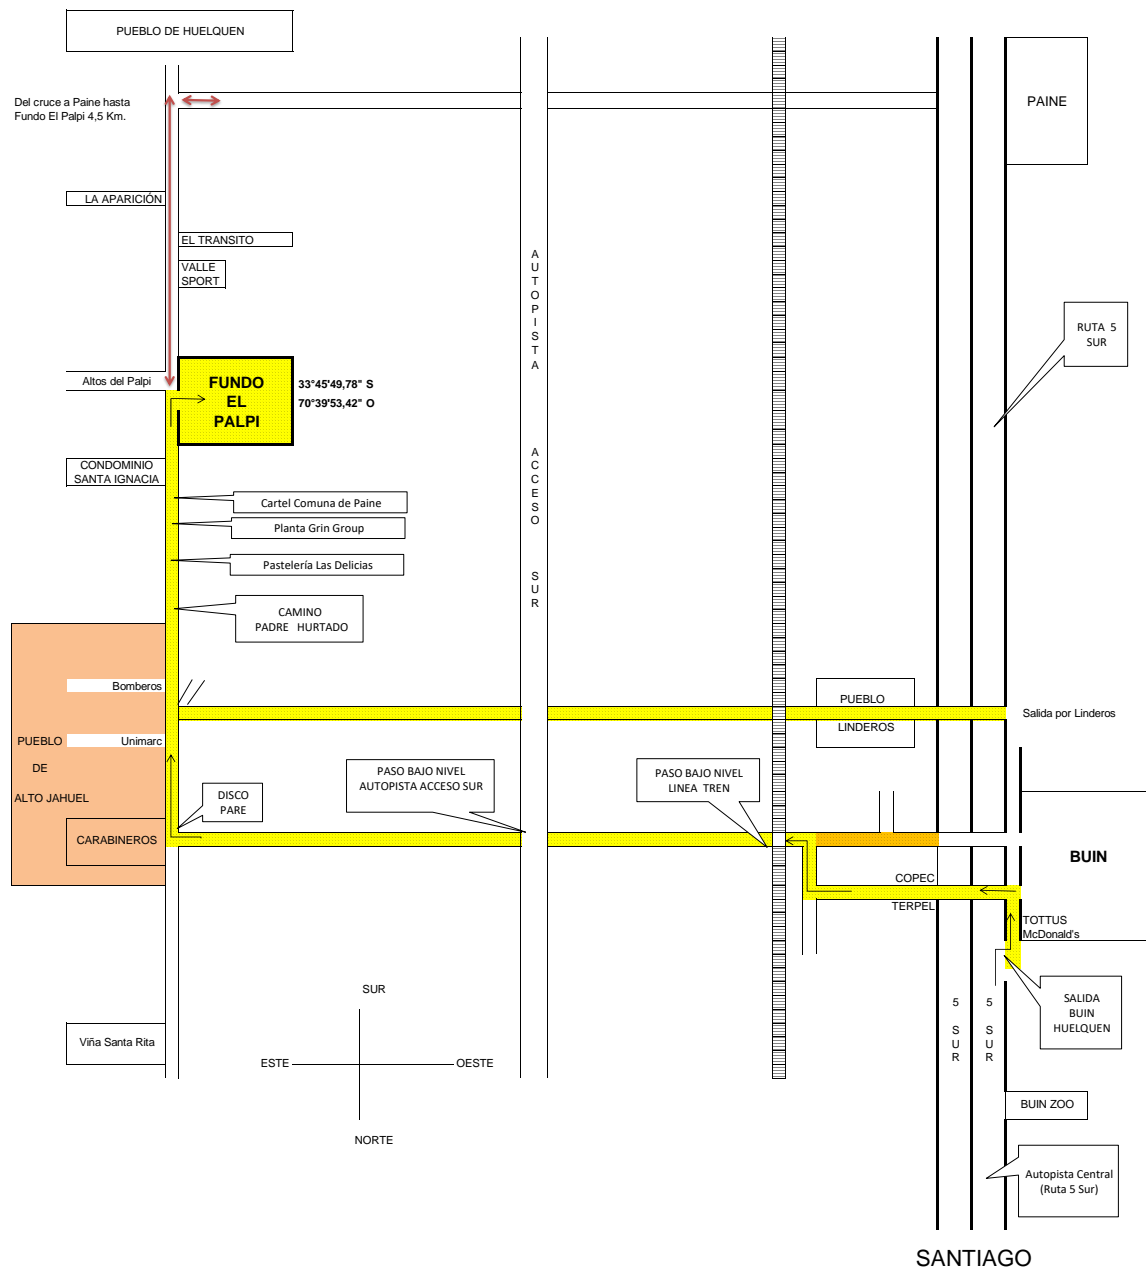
PUEBLO DE HUELQUEN

Del cruce a Paine hasta Fundo El Palpi 4,5 Km.

PAINE

LA APARICIÓN

EL TRANSITO

VALLE SPORT

AUTOPISTA ACCESO SUR

RUTA 5 SUR

Altos del Palpi

FUNDO EL PALPI

33°45'49,78" S
70°39'53,42" O

CONDOMINIO SANTA IGNACIA

Cartel Comuna de Paine

Planta Grin Group

Pastelería Las Delicias

CAMINO PADRE HURTADO

Bomberos

PUEBLO LINDEROS

Salida por Linderos

PUEBLO DE ALTO JAHUEL

Unimarc

PASO BAJO NIVEL AUTOPISTA ACCESO SUR

PASO BAJO NIVEL LINEA TREN

DISCO PARE

CARABINEROS

BUIN

COPEC

TERPEL

TOTTUS McDonald's

SALIDA BUIN HUELQUEN

SUR

ESTE

OESTE

NORTE

Viña Santa Rita

5 SUR

5 SUR

BUIN ZOO

Autopista Central (Ruta 5 Sur)

SANTIAGO